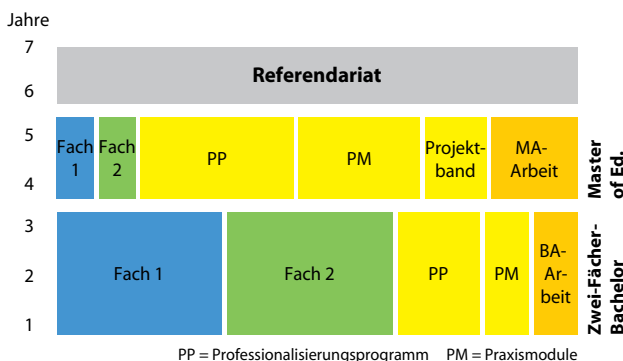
Jahre

7

6

5

4

3

2

1

Referendariat

Fach 1

Fach 2

PP

PM

Projektband

MA-Arbeit

Master of Ed.

Fach 1

Fach 2

PP

PM

BA-Arbeit

Zwei-Fächer-Bachelor

PP = Professionalisierungsprogramm PM = Praxismodule